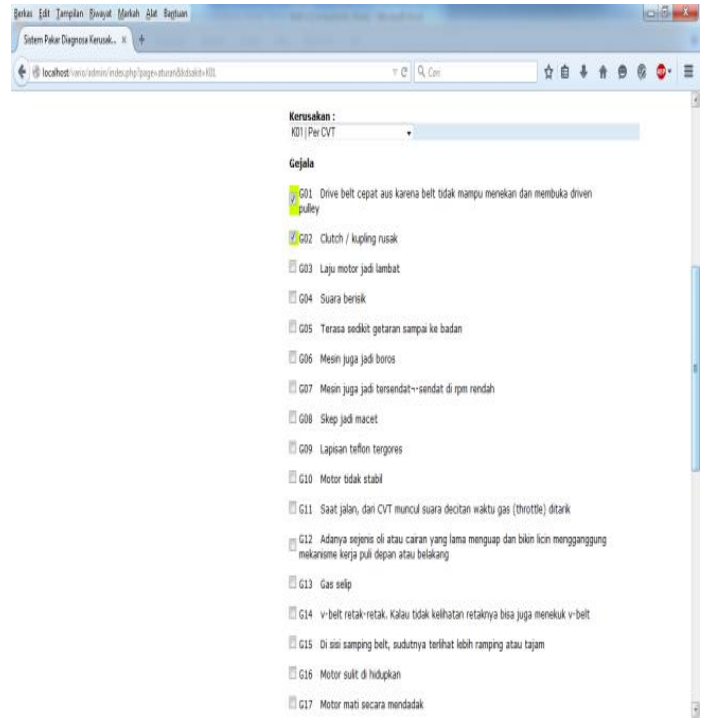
Berkas Edit Tampilan Riwayat Markah Alat Bantuan

Sistem Pakar Diagnosa Kerusak... ×

localhost/vario/admin/index.php?page=aturan&kdsakit=K01

Cari

Kerusakan :
K01 | Per CVT

Gejala

G01 Drive belt cepat aus karena belt tidak mampu menekan dan membuka driven pulley

G02 Clutch / kupling rusak

G03 Laju motor jadi lambat

G04 Suara berisik

G05 Terasa sedikit getaran sampai ke badan

G06 Mesin juga jadi boros

G07 Mesin juga jadi tersendat--sendat di rpm rendah

G08 Skep jadi macet

G09 Lapisan teflon tergores

G10 Motor tidak stabil

G11 Saat jalan, dari CVT muncul suara decitan waktu gas (throttle) ditarik

G12 Adanya sejenis oli atau cairan yang lama menguap dan bikin licin mengganggung mekanisme kerja puli depan atau belakang

G13 Gas selip

G14 v-belt retak-retak. Kalau tidak kelihatan retaknya bisa juga menekuk v-belt

G15 Di sisi samping belt, sudutnya terlihat lebih ramping atau tajam

G16 Motor sulit di hidupkan

G17 Motor mati secara mendadak